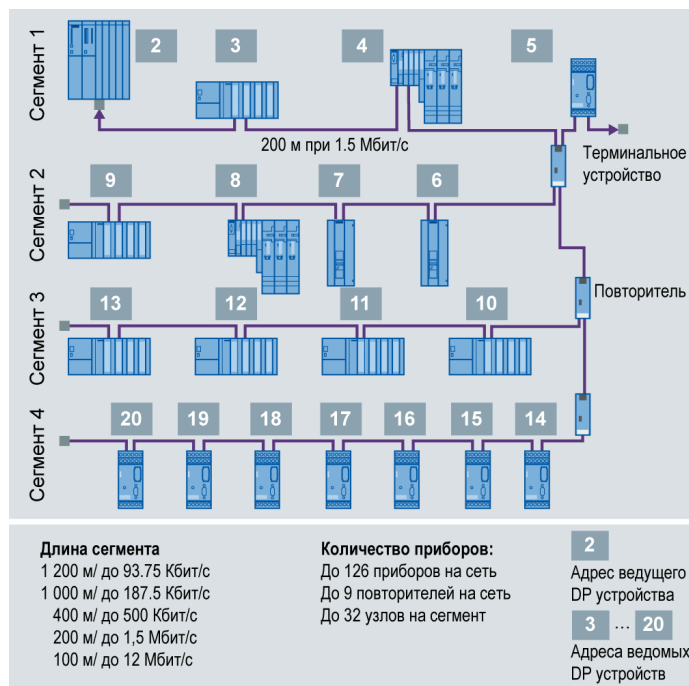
Сегмент 1

2

3

4

5

200 м при 1.5 Мбит/с

Терминальное устройство

Сегмент 2

9

8

7

6

Повторитель

Сегмент 3

13

12

11

10

Сегмент 4

20

19

18

17

16

15

14

Длина сегмента
1 200 м/ до 93.75 Кбит/с
1 000 м/ до 187.5 Кбит/с
400 м/ до 500 Кбит/с
200 м/ до 1,5 Мбит/с
100 м/ до 12 Мбит/с

Количество приборов:
До 126 приборов на сеть
До 9 повторителей на сеть
До 32 узлов на сегмент

2
Адрес ведущего DP устройства

3 ... 20
Адреса ведомых DP устройств